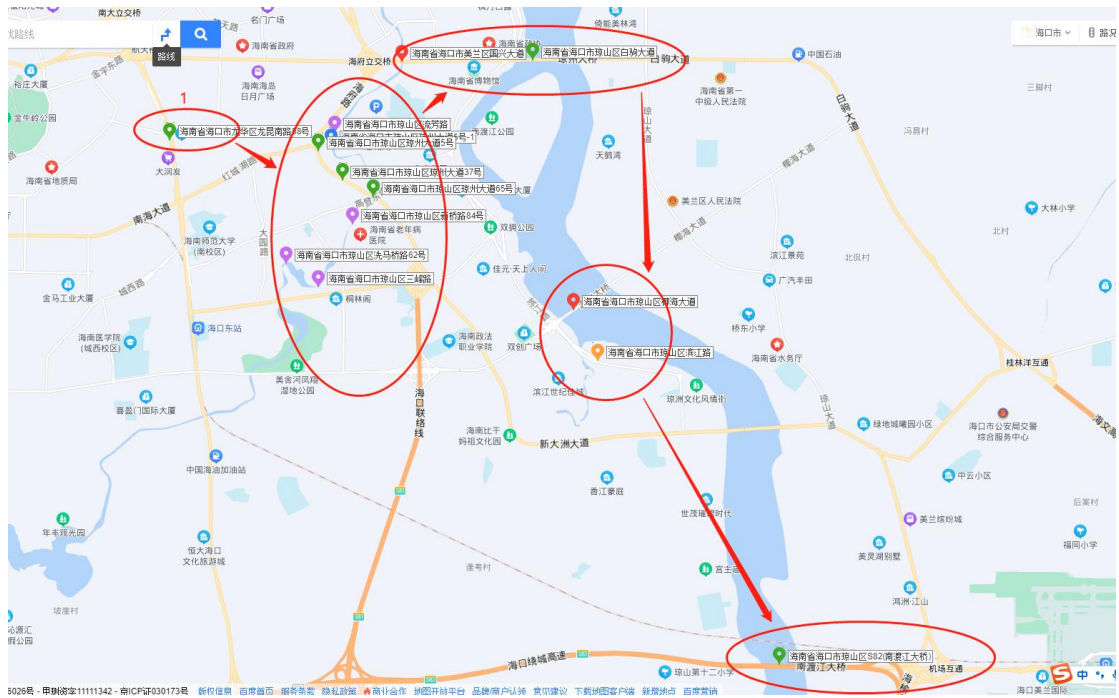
南大立交桥
名门广场
倚能美林湾
线路线
路线
海口市
路况
海南省政府
海南省海口市美兰区国兴大道
海南省海口市琼山区白驹大道
中国石油
金宇东路
海府立交桥
琼州大桥
白驹大道
海南省海岛日月广场
海南省博物馆
海南省第一中级人民法院
三脚村
裕庄大厦
1
海南省海口市龙华区龙昆南路8号
海南省海口市琼山区滨莎路
琼山大道
金牛岭公园
海南省海口市琼山区琼州大道5号
天鹅湾
冯昌村
大润发
红城湖路
海南省海口市琼山区琼州大道37号
白驹大道
海南省地质局
海南省海口市琼山区琼州大道65号
椰海大道
美兰区人民法院
南海大道
海南省海口市琼山区高桥路84号
大林小学
海南省老年病医院
双拥公园
北村
海南师范大学(南校区)
海南省海口市琼山区洗马桥路62号
滨江景苑
北仪村
海南省海口市琼山区三峡路
佳元·天上人间
广汽丰田
金马工业大厦
城西路
桐林阁
海南省海口市琼山区琼海大道
桥东小学
海南医学院(城西校区)
海口东站
海南政法职业学院
双创广场
海南省海口市琼山区滨江路
海南省水务厅
桂林洋互通
美舍河凤翔湿地公园
海口联络线
滨江世纪城
琼洲文化风情街
喜盈门国际大厦
海南比干妈祖文化园
新大洲大道
绿地城瞰园小区
海口市公安局交警综合服务中心
中国海油加油站
中云小区
香江豪庭
后案村
年丰观光园
世茂椰风时代
美兰缤纷城
福同小学
恒大海口文化旅游城
美灵湖别墅
逢考村
富士园
鸿洲·江山
坡塘村
沁源汇群公园
海南省海口市琼山区S82(南渡江大桥)
南渡江大桥
机场互通
海口绕城高速
琼山第十二小学
海口美兰国际
5026号 - 甲测资字11111342 - 京ICP证030173号 服务信息 百度首页 服务条款 隐私政策 商业合作 地图开放平台 品牌/商户认领 意见建议 下载地图客户端 新发地点 百度营销